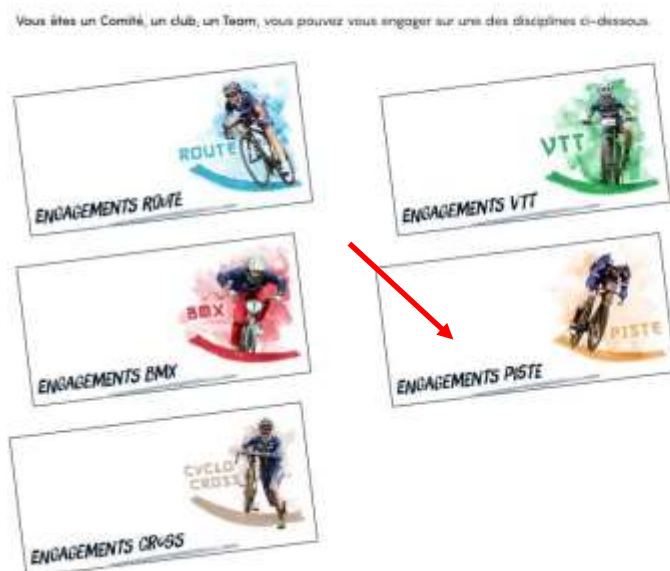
Vous êtes un Comité, un club, un Team, vous pouvez vous engager sur une des disciplines ci-dessous.

ROUTE
ENGAGEMENTS ROUTE

VTT
ENGAGEMENTS VTT

BMX
ENGAGEMENTS BMX

PISTE
ENGAGEMENTS PISTE

CYCLO CROSS
ENGAGEMENTS CROSS